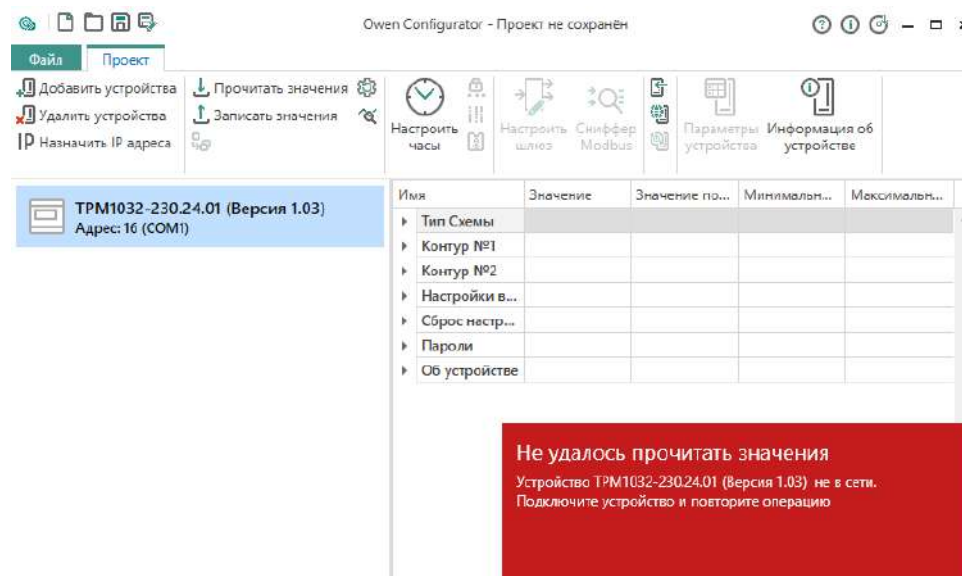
Owen Configurator - Проект не сохранён

Файл
Проект

Добавить устройства
Удалить устройства
Назначить IP адреса
Прочитать значения
Записать значения
Настроить часы
Настроить шлюз
Сниффер Modbus
Параметры устройства
Информация об устройстве

ТРМ1032-230.24.01 (Версия 1.03)
Адрес: 16 (COM1)

| Имя | Значение | Значение по... | Минимальн... | Максимальн... |
|---|---|---|---|---|
| Тип Схемы | | | | |
| Контур №1 | | | | |
| Контур №2 | | | | |
| Настройки в... | | | | |
| Сброс настр... | | | | |
| Пароли | | | | |
| Об устройстве | | | | |

Не удалось прочитать значения
Устройство ТРМ1032-230.24.01 (Версия 1.03) не в сети. Подключите устройство и повторите операцию